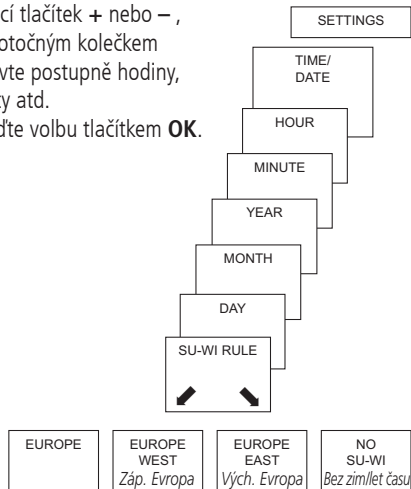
cí tlačítek + nebo – , otočným kolečkem vte postupně hodiny, ky atd.
ďte volbu tlačítkem **OK**.

SETTINGS

TIME/
DATE

HOUR

MINUTE

YEAR

MONTH

DAY

SU-WI RULE

EUROPE

EUROPE
WEST
*Záp. Evropa*

EUROPE
EAST
*Vých. Evropa*

NO
SU-WI
*Bez zim/let času*